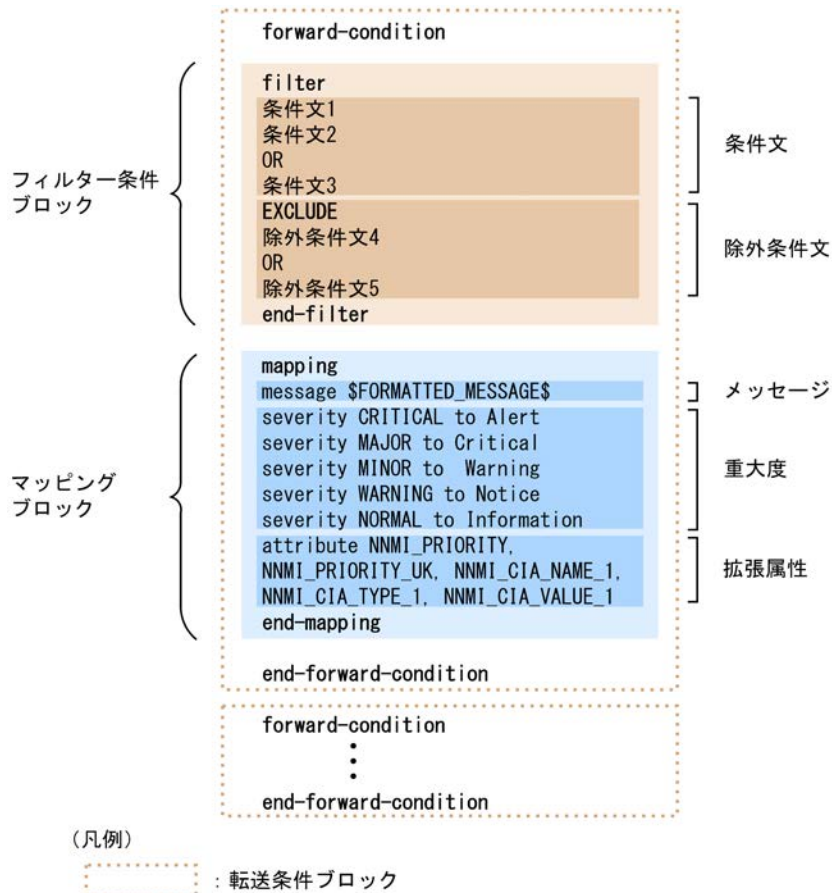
forward-condition

フィルター条件ブロック

filter
条件文1
条件文2
OR
条件文3

条件文

EXCLUDE
除外条件文4
OR
除外条件文5

除外条件文

end-filter

マッピングブロック

mapping
message $FORMATTED_MESSAGE$

メッセージ

severity CRITICAL to Alert
severity MAJOR to Critical
severity MINOR to Warning
severity WARNING to Notice
severity NORMAL to Information

重大度

attribute NNMI_PRIORITY, NNMI_PRIORITY_UK, NNMI_CIA_NAME_1, NNMI_CIA_TYPE_1, NNMI_CIA_VALUE_1

拡張属性

end-mapping

end-forward-condition

forward-condition
⋮
end-forward-condition

（凡例）

：転送条件ブロック